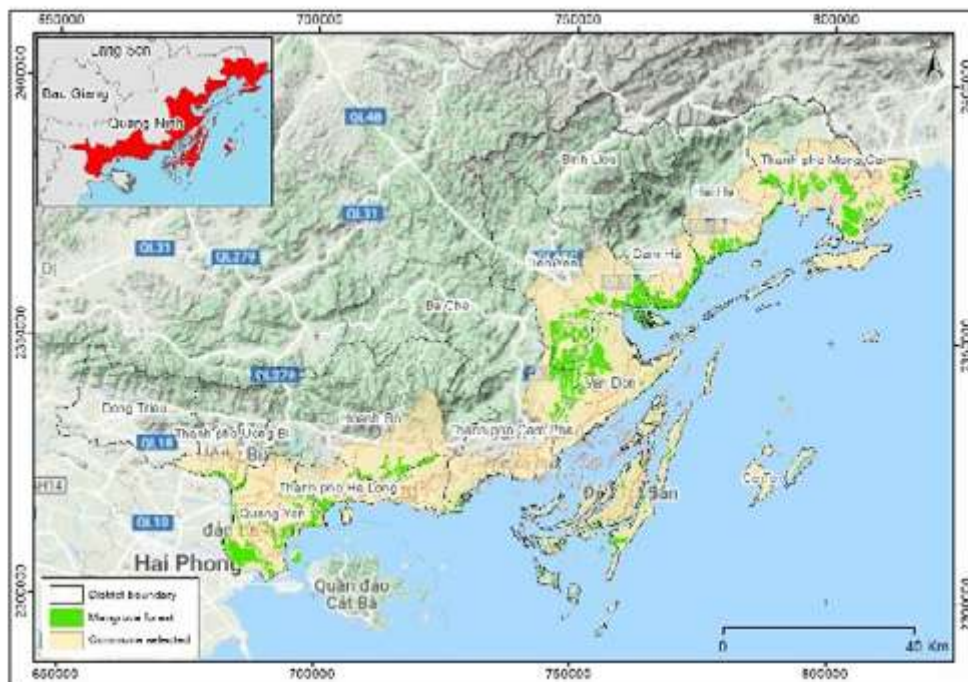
650000
700000
750000
800000

Lang Son
Bac Giang
Quang Ninh

2400000
2350000
2300000

QL4B
QL31
QL31
QL279
QL279
QL18
QL18
QL10
H14
Di

Binh Lieu
Thanh pho Mong Cai
Hai Ha
Dam Ha
Tien Yen
Ba Che
Van Don
Dong Trieu
Thanh pho Uong Bi
Hoanh Bo
Thanh pho Cam Pha
Thanh pho Ha Long
Quang Yen
Van Don
Co To
Hai Phong
Quan dao Cat Ba

District boundary
Mangrove forest
Communes selected

0
40 Km

650000
700000
750000
800000